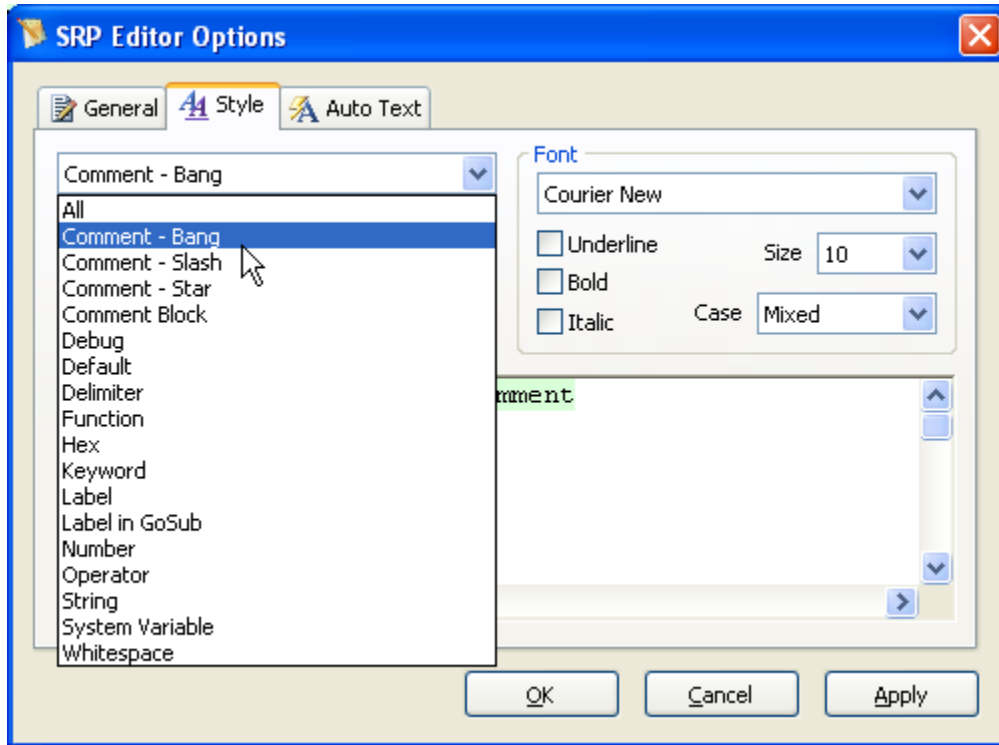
SRP Editor Options

General
Style
Auto Text

Comment - Bang

All
Comment - Bang
Comment - Slash
Comment - Star
Comment Block
Debug
Default
Delimiter
Function
Hex
Keyword
Label
Label in GoSub
Number
Operator
String
System Variable
Whitespace

Font
Courier New
Underline
Bold
Italic
Size 10
Case Mixed

mment

OK
Cancel
Apply